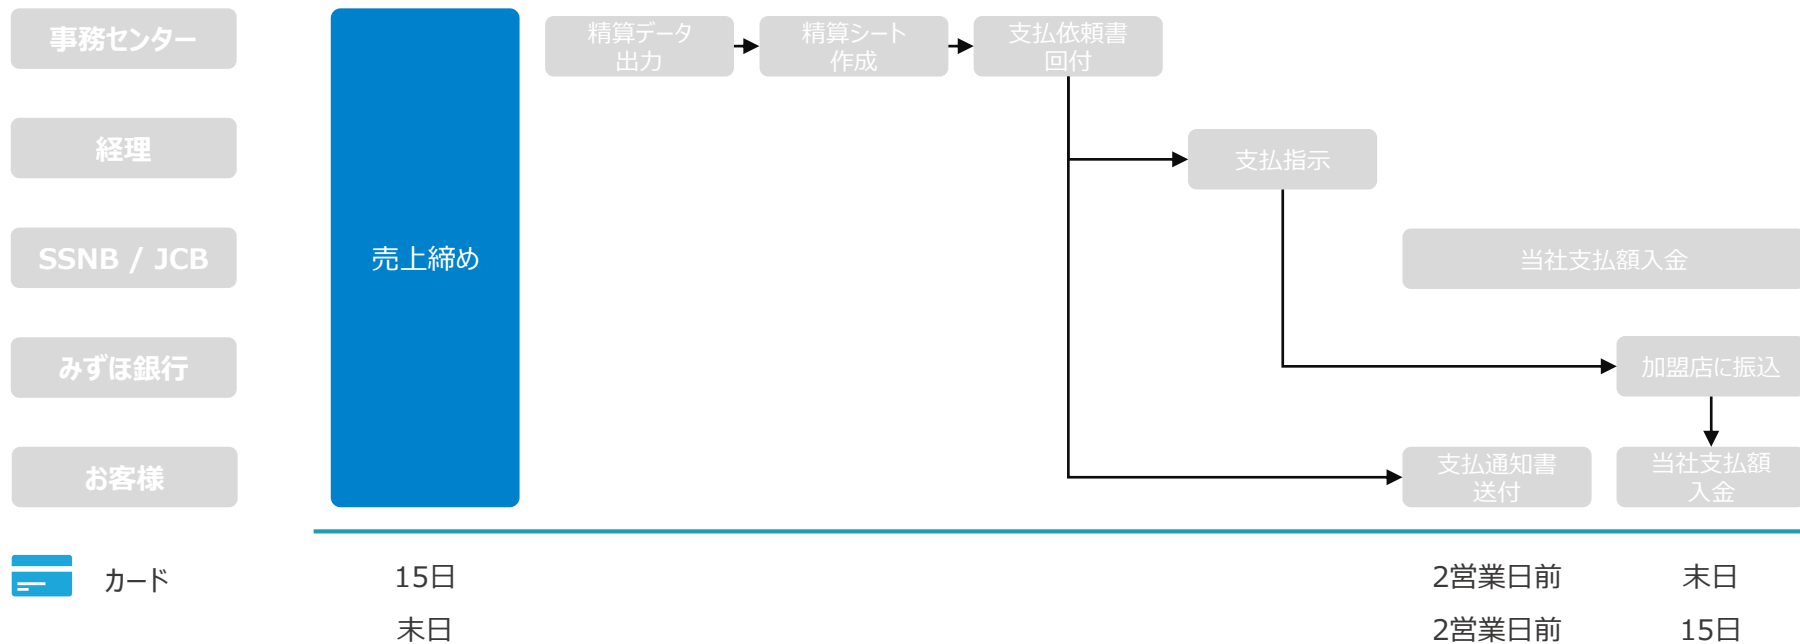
事務センター

経理

SSNB / JCB

みずほ銀行

お客様

売上締め

精算データ出力

精算シート作成

支払依頼書回付

支払指示

当社支払額入金

加盟店に振込

支払通知書送付

当社支払額入金

カード

15日

2営業日前

末日

末日

2営業日前

15日